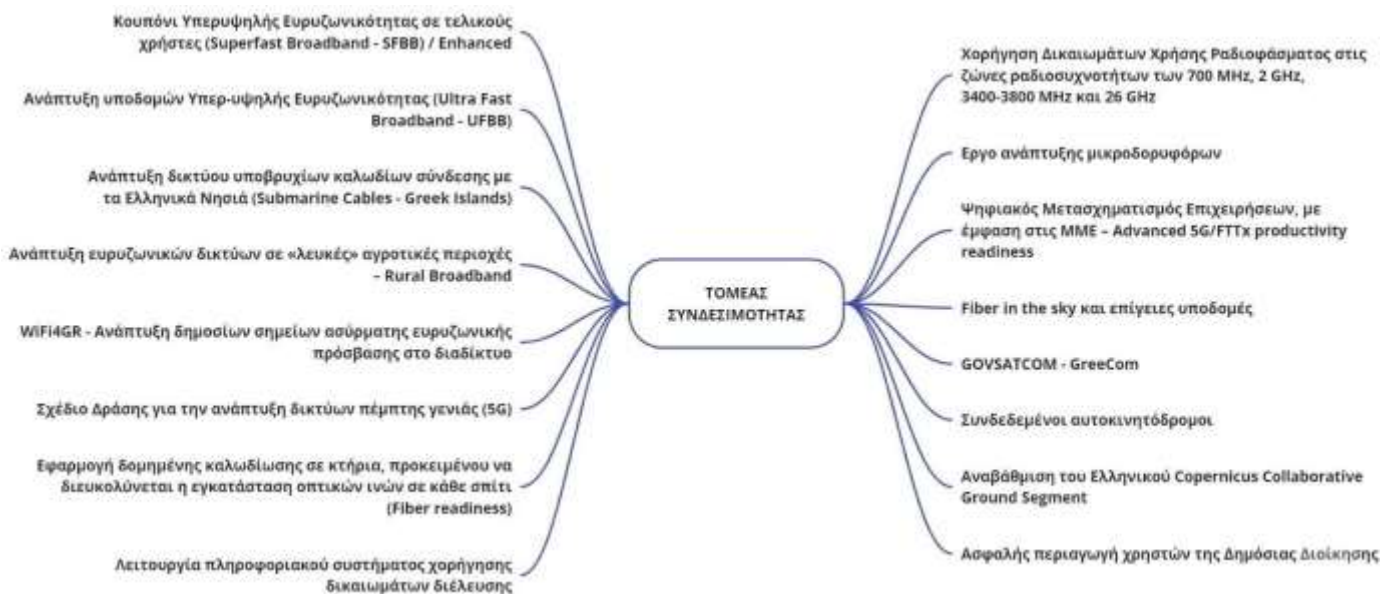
ΤΟΜΕΑΣ ΣΥΝΔΕΣΙΜΟΤΗΤΑΣ

Κουπόνι Υπερυψηλής Ευρυζωνικότητας σε τελικούς χρήστες (Superfast Broadband - SFBB) / Enhanced

Ανάπτυξη υποδομών Υπερ-υψηλής Ευρυζωνικότητας (Ultra Fast Broadband - UFBB)

Ανάπτυξη δικτύου υποβρυχίων καλωδίων σύνδεσης με τα Ελληνικά Νησιά (Submarine Cables - Greek Islands)

Ανάπτυξη ευρυζωνικών δικτύων σε «λευκές» αγροτικές περιοχές – Rural Broadband

WiFi4GR - Ανάπτυξη δημοσίων σημείων ασύρματης ευρυζωνικής πρόσβασης στο διαδίκτυο

Σχέδιο Δράσης για την ανάπτυξη δικτύων πέμπτης γενιάς (5G)

Εφαρμογή δομημένης καλωδίωσης σε κτήρια, προκειμένου να διευκολύνεται η εγκατάσταση οπτικών ινών σε κάθε σπίτι (Fiber readiness)

Λειτουργία πληροφοριακού συστήματος χορήγησης δικαιωμάτων διέλευσης

Χορήγηση Δικαιωμάτων Χρήσης Ραδιοφάσματος στις ζώνες ραδιοσυχνοτήτων των 700 MHz, 2 GHz, 3400-3800 MHz και 26 GHz

Εργο ανάπτυξης μικροδορυφόρων

Ψηφιακός Μετασχηματισμός Επιχειρήσεων, με έμφαση στις ΜΜΕ – Advanced 5G/FTTx productivity readiness

Fiber in the sky και επίγειες υποδομές

GOVSATCOM - GreeCom

Συνδεδεμένοι αυτοκινητόδρομοι

Αναβάθμιση του Ελληνικού Copernicus Collaborative Ground Segment

Ασφαλής περιαγωγή χρηστών της Δημόσιας Διοίκησης